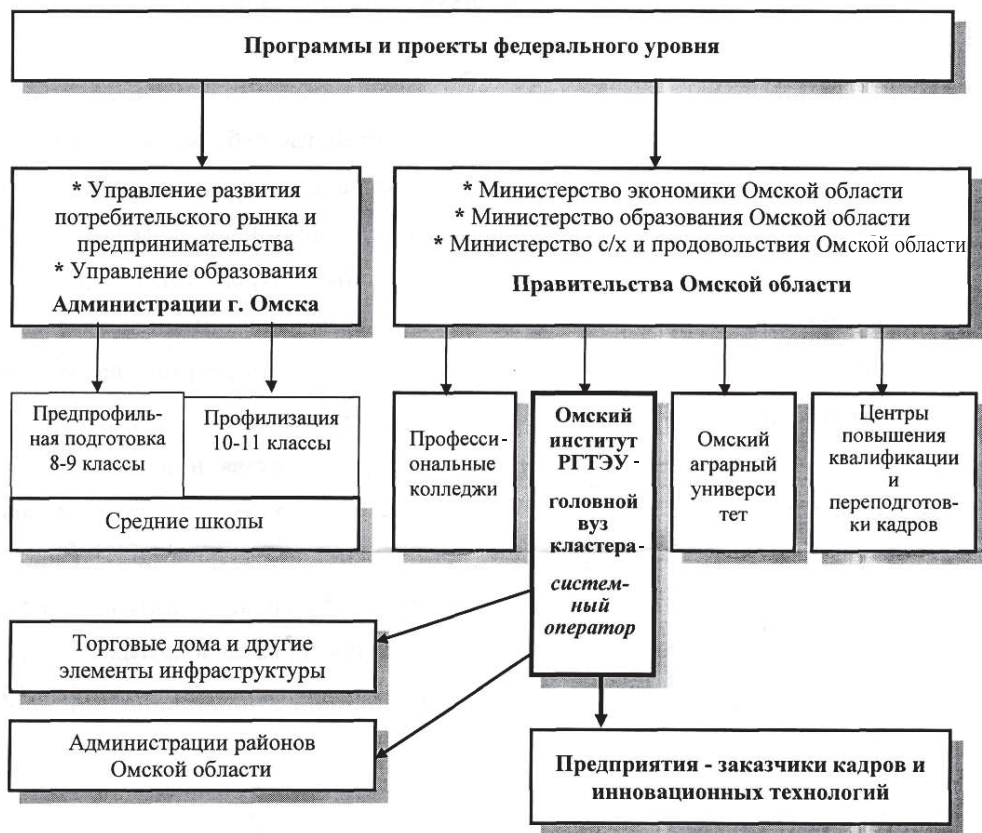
Программы и проекты федерального уровня

* Управление развития потребительского рынка и предпринимательства
* Управление образования
Администрации г. Омска

* Министерство экономики Омской области
* Министерство образования Омской области
* Министерство с/х и продовольствия Омской области
Правительства Омской области

Предпрофильная подготовка 8-9 классы

Профилизация 10-11 классы

Средние школы

Профессиональные колледжи

Омский институт РГТЭУ - головной вуз кластера - *системный оператор*

Омский аграрный университет

Центры повышения квалификации и переподготовки кадров

Торговые дома и другие элементы инфраструктуры

Администрации районов Омской области

Предприятия - заказчики кадров и инновационных технологий